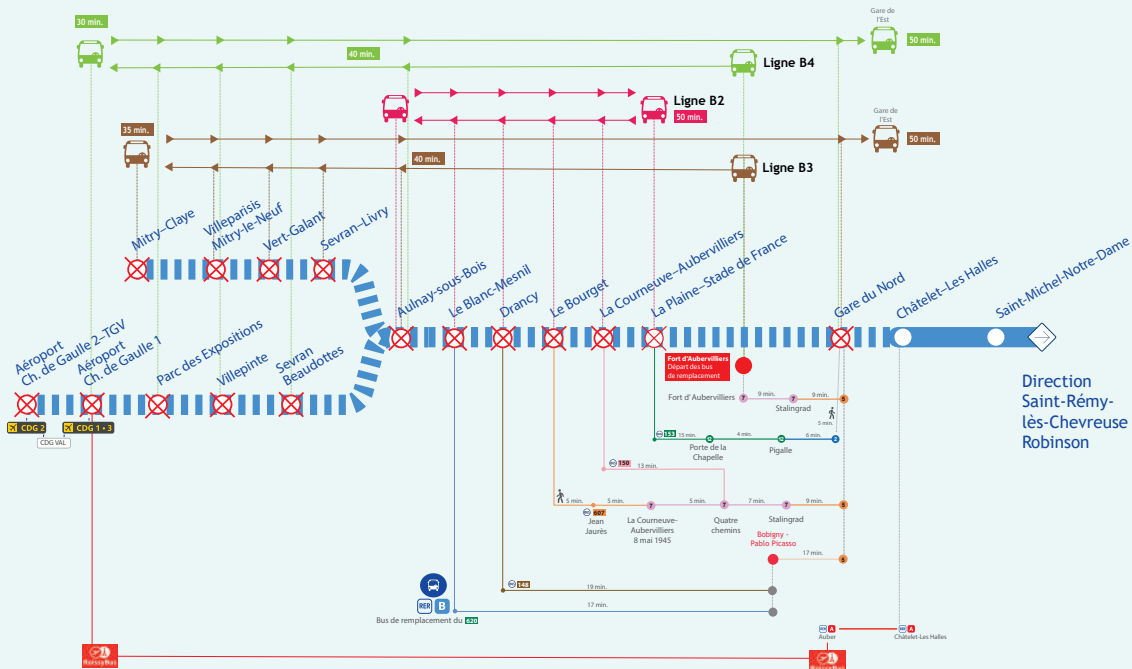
30 min.

Gare de l'Est

50 min.

40 min.

Ligne B4

Ligne B2

50 min.

35 min.

Gare de l'Est

50 min.

40 min.

Ligne B3

Mitry–Claye

Villeparisis Mitry-le-Neuf

Vert-Galant

Sevran–Livry

Aulnay-sous-Bois

Le Blanc-Mesnil

Drancy

Le Bourget

La Courneuve–Aubervilliers

La Plaine–Stade de France

Gare du Nord

Châtelet–Les Halles

Saint-Michel-Notre-Dame

Aéroport Ch. de Gaulle 2–TGV

Aéroport Ch. de Gaulle 1

Parc des Expositions

Villepinte

Sevran Beaudottes

Direction Saint-Rémy-lès-Chevreuse Robinson

CDG 2

CDG 1 • 3

CDG VAL

Fort d'Aubervilliers
Départ des bus de remplacement

Fort d'Aubervilliers

9 min.

Stalingrad

9 min.

5 min.

153

15 min.

4 min.

6 min.

Porte de la Chapelle

Pigalle

150

13 min.

5 min.

607

5 min.

5 min.

7 min.

9 min.

Jean Jaurès

La Courneuve-Aubervilliers 8 mai 1945

Quatre chemins

Stalingrad

Bobigny - Pablo Picasso

17 min.

148

19 min.

17 min.

RER B

Bus de remplacement du 620

Auber

Châtelet-Les Halles

Roissy Bus